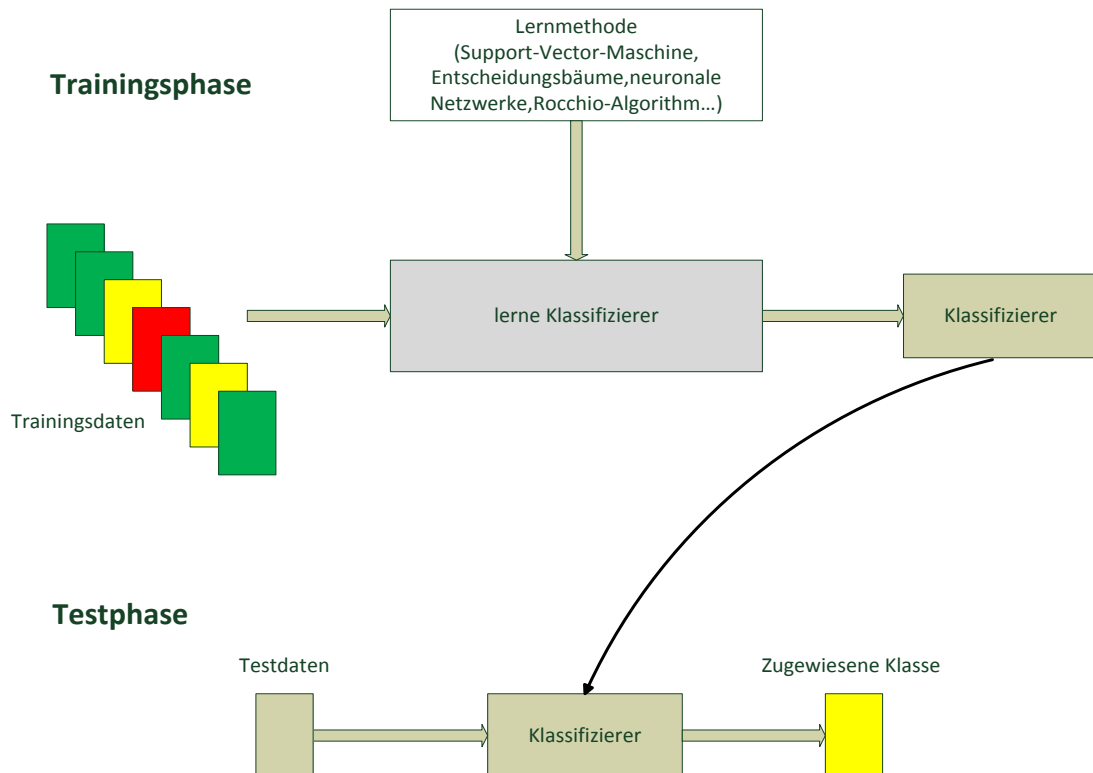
Lernmethode
(Support-Vector-Maschine, Entscheidungsbäume,neuronale Netzwerke,Rocchio-Algorithm…)

Trainingsphase

lerne Klassifizierer

Klassifizierer

Trainingsdaten

Testphase

Testdaten

Zugewiesene Klasse

Klassifizierer